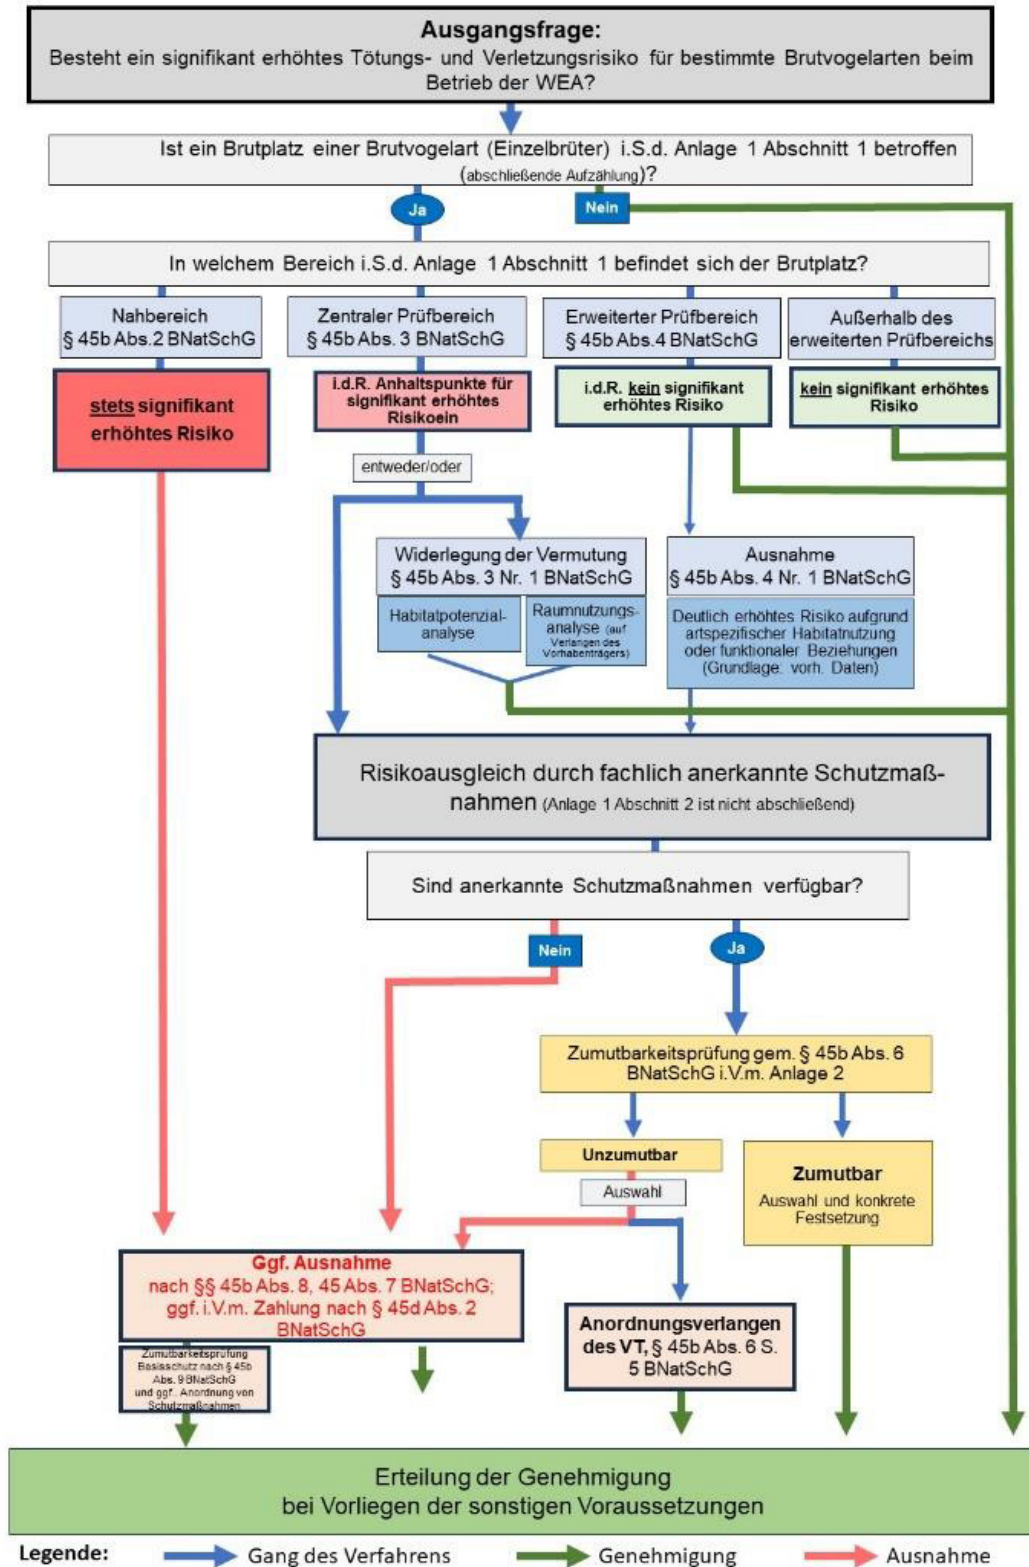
**Ausgangsfrage:**
Besteht ein signifikant erhöhtes Tötungs- und Verletzungsrisiko für bestimmte Brutvogelarten beim Betrieb der WEA?

Ist ein Brutplatz einer Brutvogelart (Einzelbrüter) i.S.d. Anlage 1 Abschnitt 1 betroffen (abschließende Aufzählung)?

Ja

Nein

In welchem Bereich i.S.d. Anlage 1 Abschnitt 1 befindet sich der Brutplatz?

Nahbereich § 45b Abs. 2 BNatSchG

Zentraler Prüfbereich § 45b Abs. 3 BNatSchG

Erweiterter Prüfbereich § 45b Abs. 4 BNatSchG

Außerhalb des erweiterten Prüfbereichs

stets signifikant erhöhtes Risiko

i.d.R. Anhaltspunkte für signifikant erhöhtes Risikoein

i.d.R. kein signifikant erhöhtes Risiko

kein signifikant erhöhtes Risiko

entweder/oder

Widerlegung der Vermutung § 45b Abs. 3 Nr. 1 BNatSchG

Habitatpotenzialanalyse

Raumnutzungsanalyse (auf Verlangen des Vorhabenträgers)

Ausnahme § 45b Abs. 4 Nr. 1 BNatSchG

Deutlich erhöhtes Risiko aufgrund artspezifischer Habitatnutzung oder funktionaler Beziehungen (Grundlage: vorh. Daten)

Risikoausgleich durch fachlich anerkannte Schutzmaßnahmen (Anlage 1 Abschnitt 2 ist nicht abschließend)

Sind anerkannte Schutzmaßnahmen verfügbar?

Nein

Ja

Zumutbarkeitsprüfung gem. § 45b Abs. 6 BNatSchG i.V.m. Anlage 2

Unzumutbar

Auswahl

Zumutbar
Auswahl und konkrete Festsetzung

Ggf. Ausnahme
nach §§ 45b Abs. 8, 45 Abs. 7 BNatSchG; ggf. i.V.m. Zahlung nach § 45d Abs. 2 BNatSchG

Zumutbarkeitsprüfung Basisschutz nach § 45b Abs. 9 BNatSchG und ggf. Anordnung von Schutzmaßnahmen

Anordnungsverlangen des VT, § 45b Abs. 6 S. 5 BNatSchG

Erteilung der Genehmigung
bei Vorliegen der sonstigen Voraussetzungen

Legende: Gang des Verfahrens Genehmigung Ausnahme